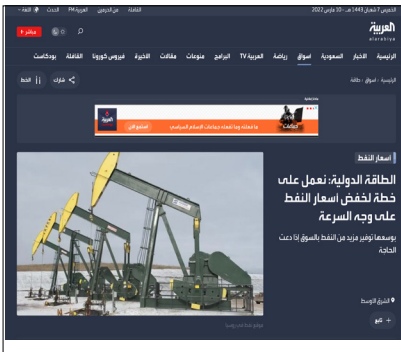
الخميس 7 شوال 1443 هـ - 10 مايو 2022

القاهرة  من الخريجي  العربية FM  الحدث  اللغة

العربية
alarabiya

مباشر

الرئيسية  الأخبار  السعودية  أسواق  رياضة  العربية TV  البرامج  منوعات  مقالات  الأخيرة  فيروس كورونا  الثقافة  بودكاست

الرئيسية / أسواق / طاقة

شارك  خط

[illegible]

استمع الآن

ما علاقة وما لعلاقة جماعات الإسلام السياسي

أسعار النفط

الطاقة الدولية: نعمل على خطة لخفض أسعار النفط على وجه السرعة

بوسعها توفير مزيد من النفط بالسوق إذا دعت الحاجة

الشرق الأوسط

تابع +

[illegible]